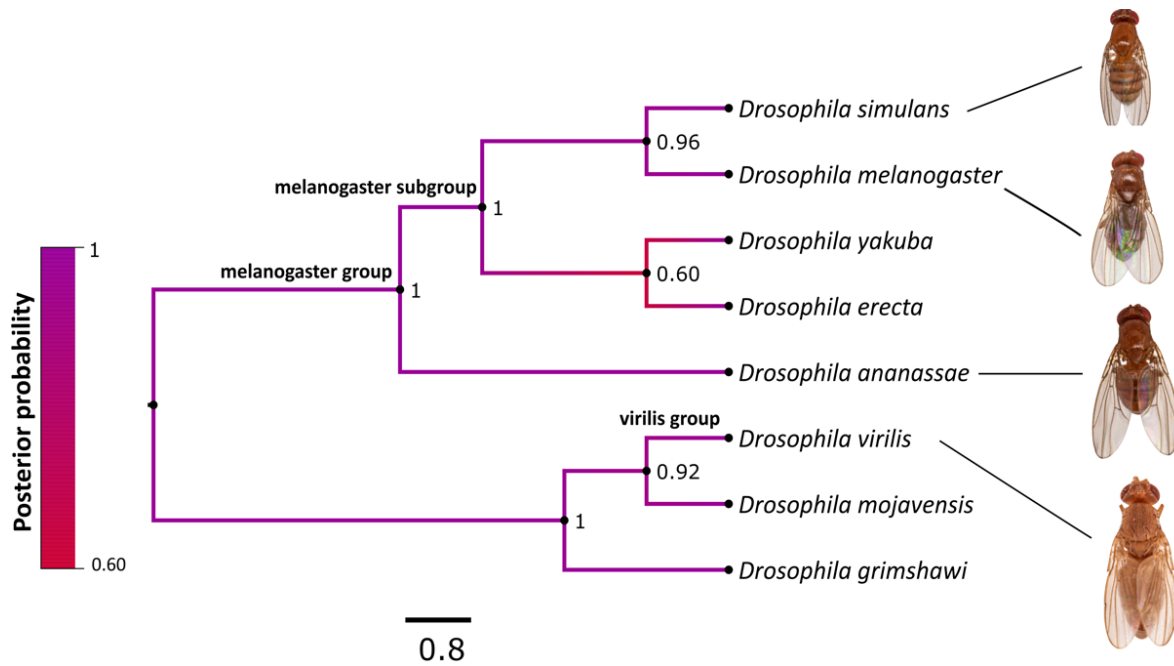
Posterior probability
1
0.60

melanogaster subgroup
melanogaster group
virilis group

0.96
1
0.60
1
0.92
1

Drosophila simulans
Drosophila melanogaster
Drosophila yakuba
Drosophila erecta
Drosophila ananassae
Drosophila virilis
Drosophila mojavensis
Drosophila grimshawi

0.8